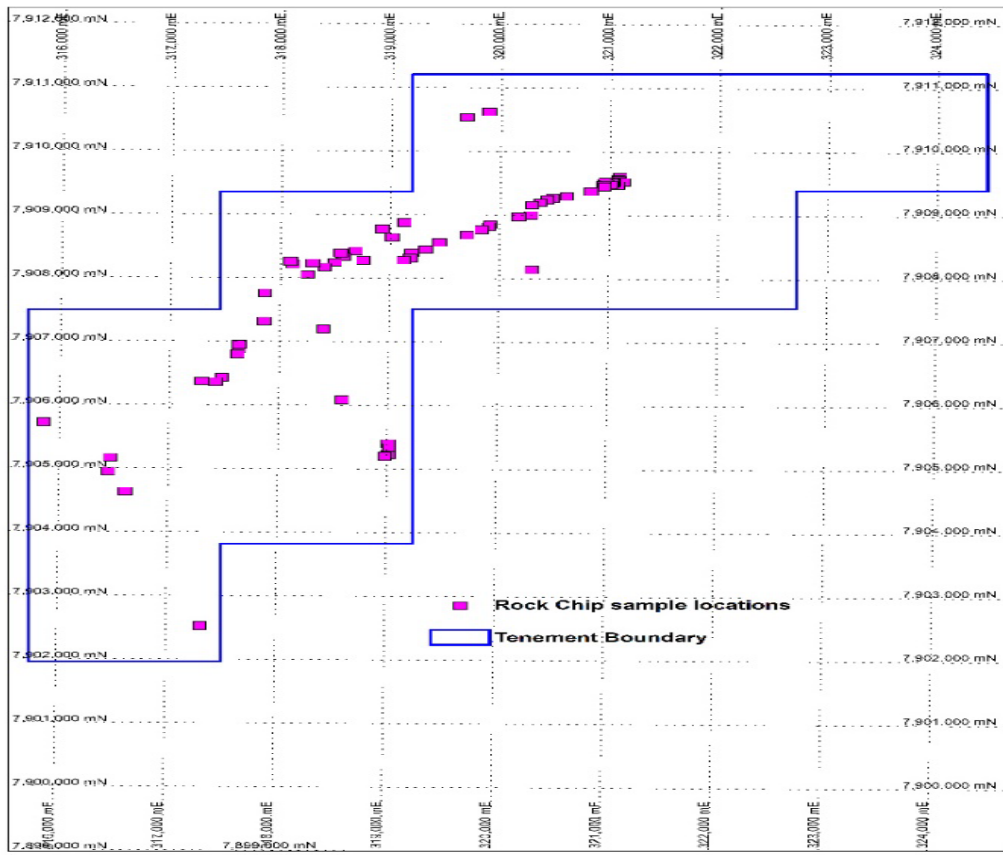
7,912,000 mN
316,000 mE
317,000 mE
318,000 mE
319,000 mE
320,000 mE
321,000 mE
322,000 mE
323,000 mE
324,000 mE
7,912,000 mN

7,911,000 mN
7,911,000 mN
7,910,000 mN
7,910,000 mN
7,909,000 mN
7,909,000 mN
7,908,000 mN
7,908,000 mN
7,907,000 mN
7,907,000 mN
7,906,000 mN
7,906,000 mN
7,905,000 mN
7,905,000 mN
7,904,000 mN
7,904,000 mN
7,903,000 mN
7,903,000 mN
7,902,000 mN
7,902,000 mN
7,901,000 mN
7,901,000 mN
7,900,000 mN
7,900,000 mN

Rock Chip sample locations
Tenement Boundary

7,899,000 mN
316,000 mE
317,000 mE
7,899,000 mN
318,000 mE
319,000 mE
320,000 mE
321,000 mE
322,000 mE
323,000 mE
324,000 mE